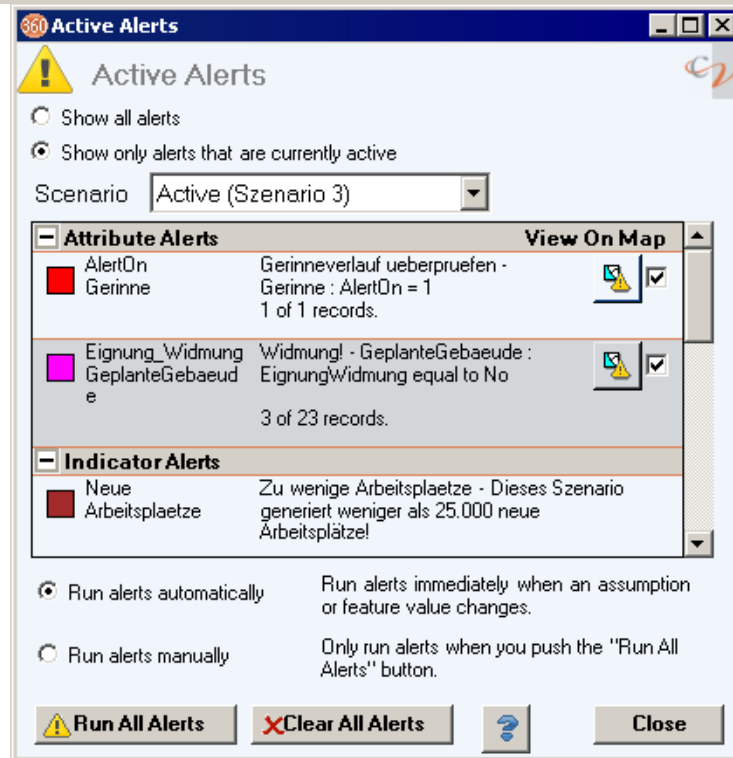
360 Active Alerts

Active Alerts

Show all alerts

Show only alerts that are currently active

Scenario Active (Szenario 3)

| Attribute Alerts | | View On Map |
|---|---|---|
| AlertOn Gerinne | Gerinneverlauf ueberpruefen - Gerinne : AlertOn = 1 1 of 1 records. | |
| Eignung_Widmung GeplanteGebaeude | Widmung! - GeplanteGebaeude : EignungWidmung equal to No 3 of 23 records. | |

| Indicator Alerts | |
|---|---|
| Neue Arbeitsplaetze | Zu wenige Arbeitsplaetze - Dieses Szenario generiert weniger als 25.000 neue Arbeitsplätze! |

Run alerts automatically — Run alerts immediately when an assumption or feature value changes.

Run alerts manually — Only run alerts when you push the "Run All Alerts" button.

Run All Alerts | Clear All Alerts | ? | Close